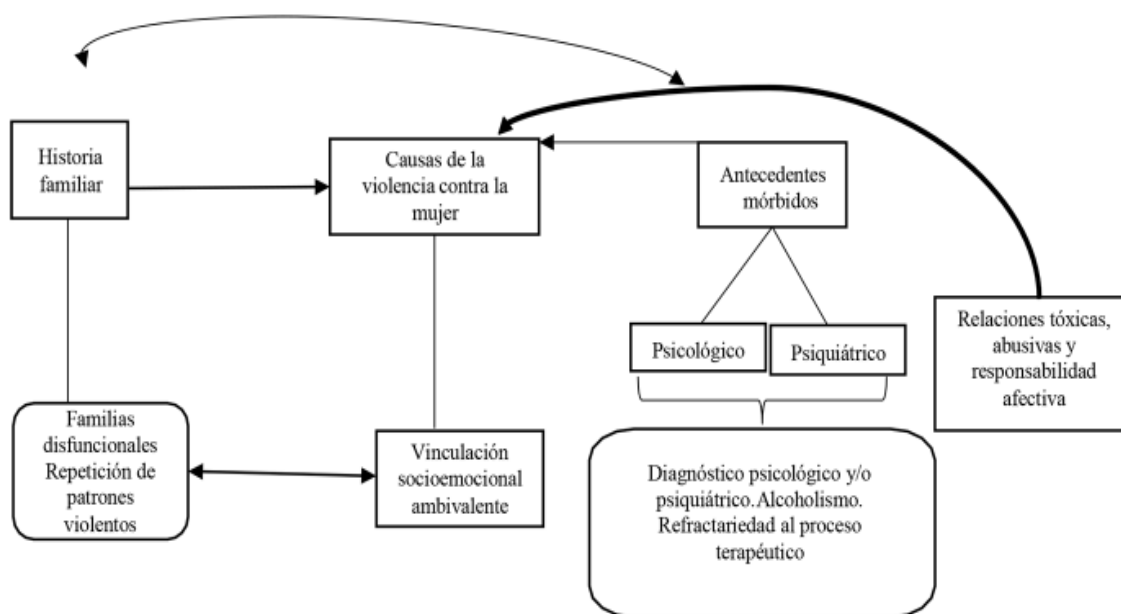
Historia familiar

Causas de la violencia contra la mujer

Antecedentes mórbidos

Psicológico

Psiquiátrico

Relaciones tóxicas, abusivas y responsabilidad afectiva

Familias disfuncionales Repetición de patrones violentos

Vinculación socioemocional ambivalente

Diagnóstico psicológico y/o psiquiátrico. Alcoholismo. Refractariedad al proceso terapéutico